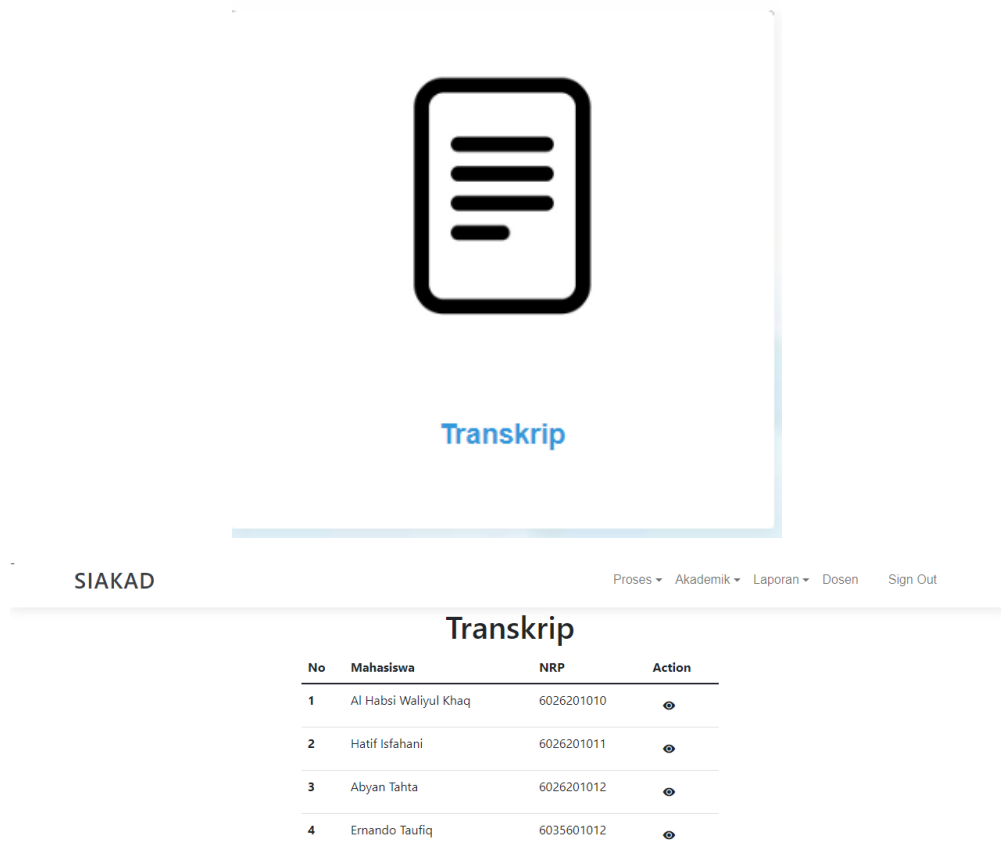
Transkrip

SIAKAD

Proses Akademik Laporan Dosen Sign Out

Transkrip

| No | Mahasiswa | NRP | Action |
|---|---|---|---|
| 1 | Al Habsi Waliyul Khaq | 6026201010 | |
| 2 | Hatif Isfahani | 6026201011 | |
| 3 | Abyan Tahta | 6026201012 | |
| 4 | Ernando Taufiq | 6035601012 | |